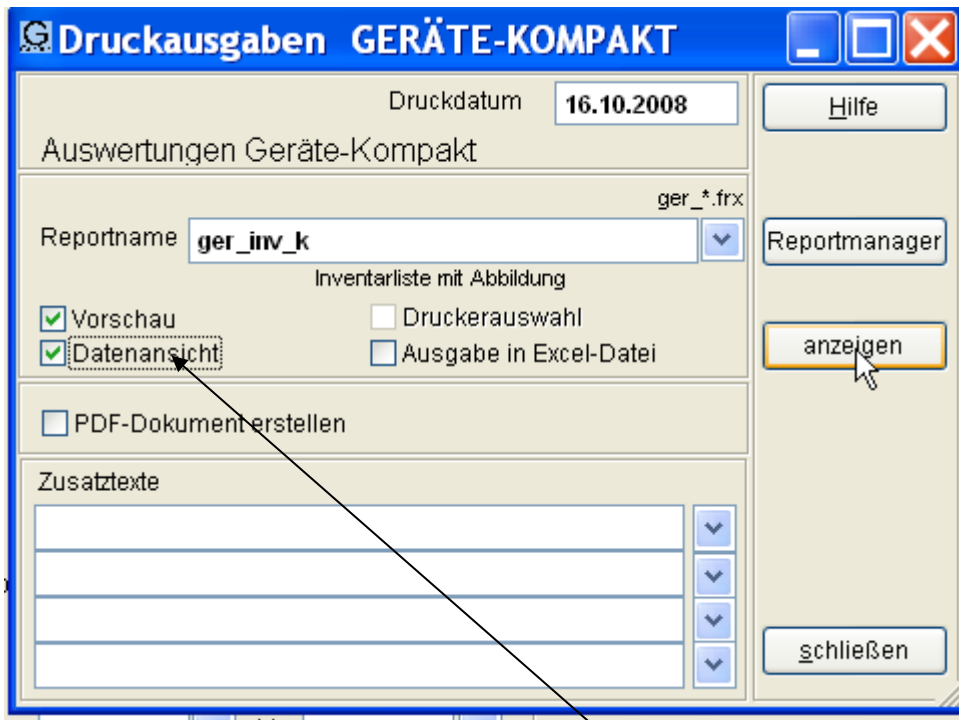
G Druckausgaben GERÄTE-KOMPAKT

Druckdatum 16.10.2008

Auswertungen Geräte-Kompakt

Hilfe

ger_*.frx

Reportname ger_inv_k

Reportmanager

Inventarliste mit Abbildung

Vorschau

Druckerauswahl

Datenansicht

Ausgabe in Excel-Datei

anzeigen

PDF-Dokument erstellen

Zusatztexte

schließen